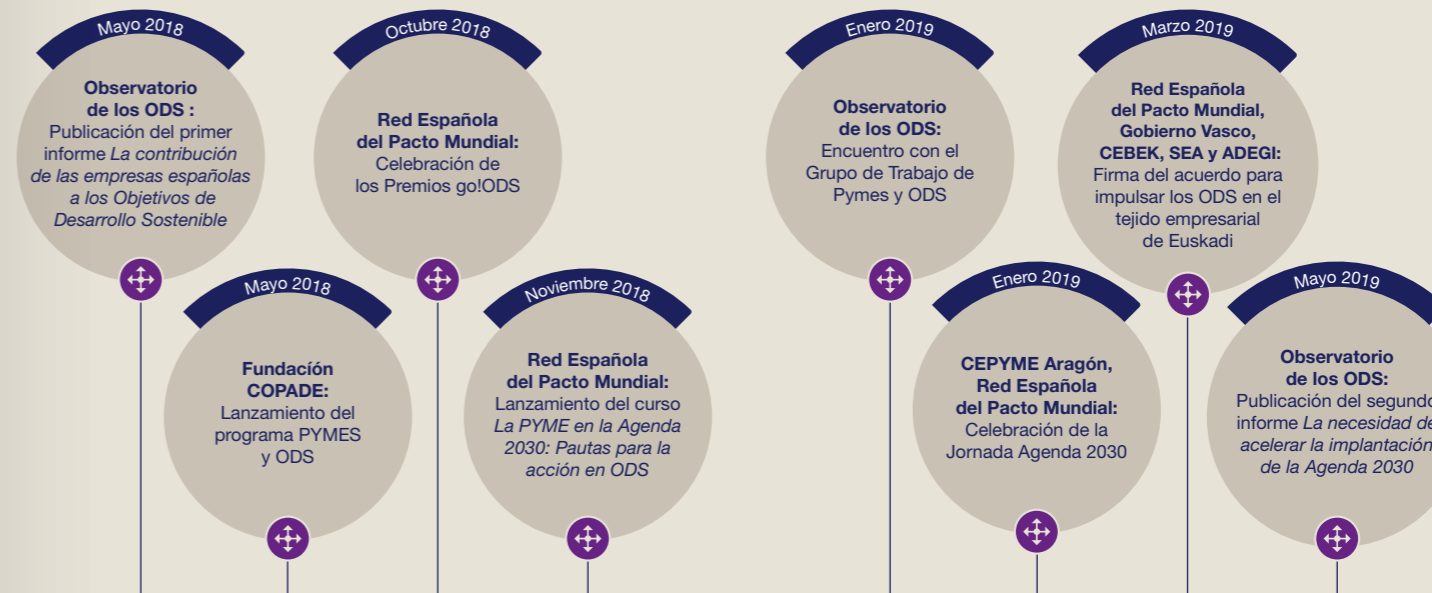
Mayo 2018

**Observatorio de los ODS :** Publicación del primer informe *La contribución de las empresas españolas a los Objetivos de Desarrollo Sostenible*

Mayo 2018

**Fundación COPADE:** Lanzamiento del programa PYMES y ODS

Octubre 2018

**Red Española del Pacto Mundial:** Celebración de los Premios go!ODS

Noviembre 2018

**Red Española del Pacto Mundial:** Lanzamiento del curso *La PYME en la Agenda 2030: Pautas para la acción en ODS*

Enero 2019

**Observatorio de los ODS:** Encuentro con el Grupo de Trabajo de Pymes y ODS

Enero 2019

**CEPYME Aragón, Red Española del Pacto Mundial:** Celebración de la Jornada Agenda 2030

Marzo 2019

**Red Española del Pacto Mundial, Gobierno Vasco, CEBEK, SEA y ADEGI:** Firma del acuerdo para impulsar los ODS en el tejido empresarial de Euskadi

Mayo 2019

**Observatorio de los ODS:** Publicación del segundo informe *La necesidad de acelerar la implantación de la Agenda 2030*